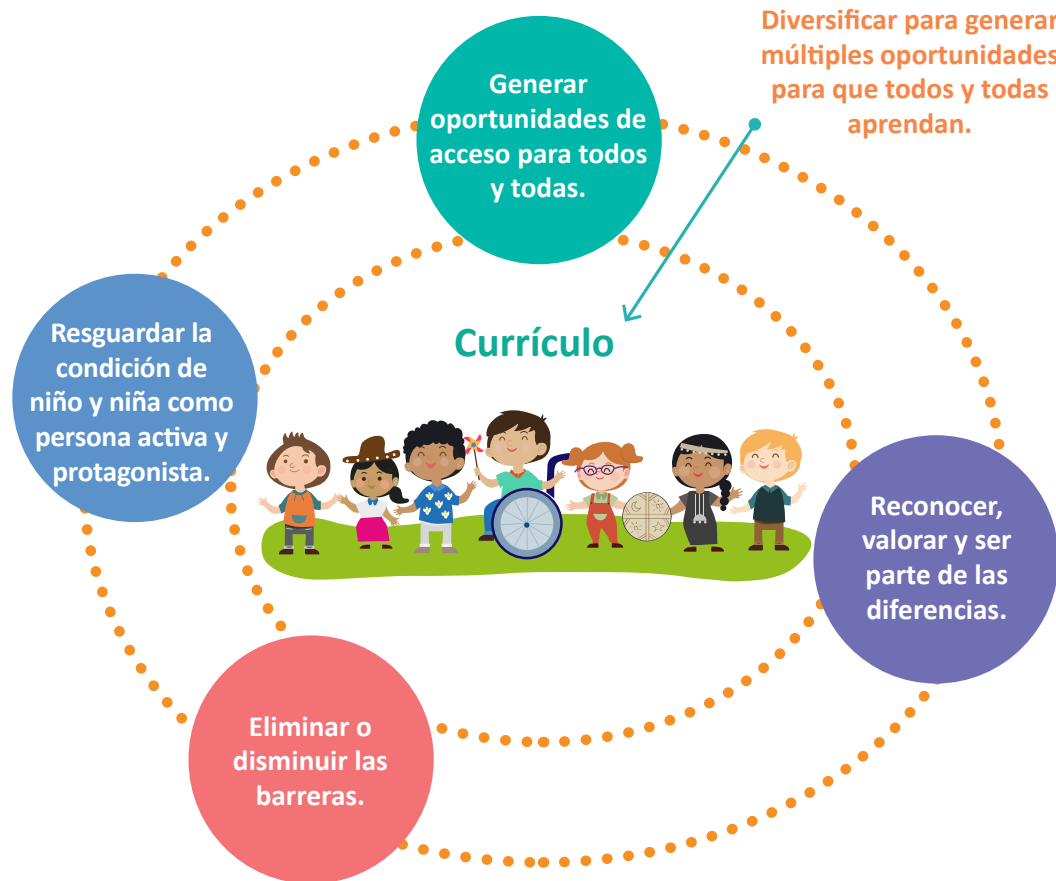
Diversificar para generar múltiples oportunidades para que todos y todas aprendan.

Generar oportunidades de acceso para todos y todas.

Resguardar la condición de niño y niña como persona activa y protagonista.

Currículo

Reconocer, valorar y ser parte de las diferencias.

Eliminar o disminuir las barreras.